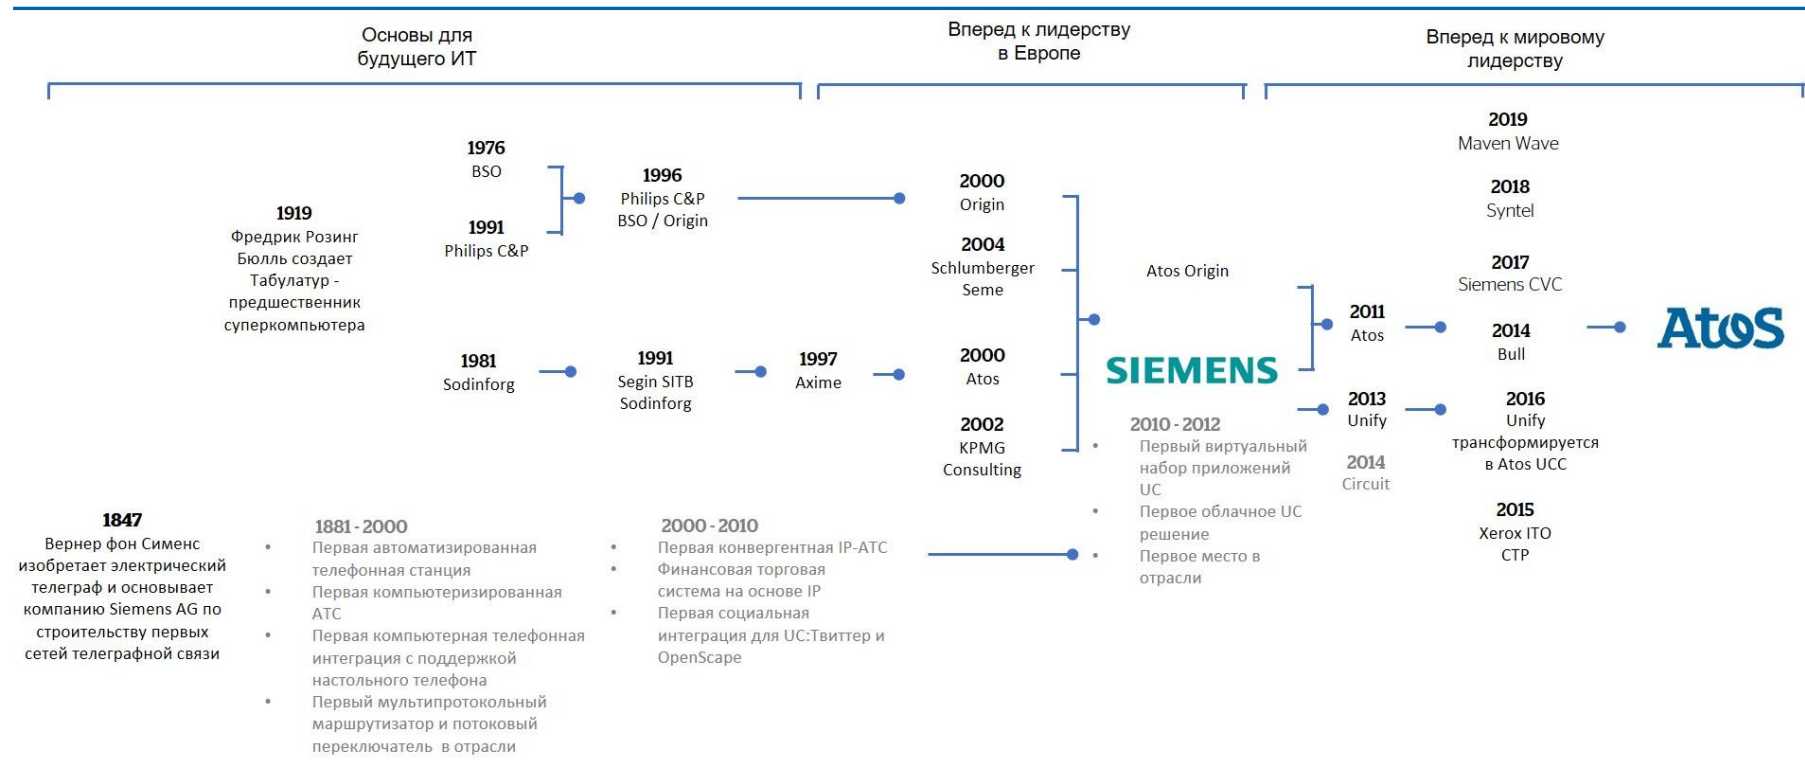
Основы для будущего ИТ

Вперед к лидерству в Европе

Вперед к мировому лидерству

1919
Фредрик Розинг Бюлль создает Табулатур - предшественник суперкомпьютера

1976
BSO

1991
Philips C&P

1996
Philips C&P
BSO / Origin

1981
Sodinforg

1991
Segin SITB
Sodinforg

1997
Axime

2000
Origin

2004
Schlumberger
Seme

2000
Atos

2002
KPMG
Consulting

Atos Origin

SIEMENS

2010 - 2012
• Первый виртуальный набор приложений UC
• Первое облачное UC решение
• Первое место в отрасли

2011
Atos

2013
Unify

2014
Circuit

2019
Maven Wave

2018
Syntel

2017
Siemens CVC

2014
Bull

2016
Unify трансформируется в Atos UCC

2015
Xerox ITO
CTP

AtoS

1847
Вернер фон Сименс изобретает электрический телеграф и основывает компанию Siemens AG по строительству первых сетей телеграфной связи

1881 - 2000
• Первая автоматизированная телефонная станция
• Первая компьютеризированная АТС
• Первая компьютерная телефонная интеграция с поддержкой настольного телефона
• Первый мультипротокольный маршрутизатор и потоковый переключатель в отрасли

2000 - 2010
• Первая конвергентная IP-АТС
• Финансовая торговая система на основе IP
• Первая социальная интеграция для UC:Твиттер и OpenScape